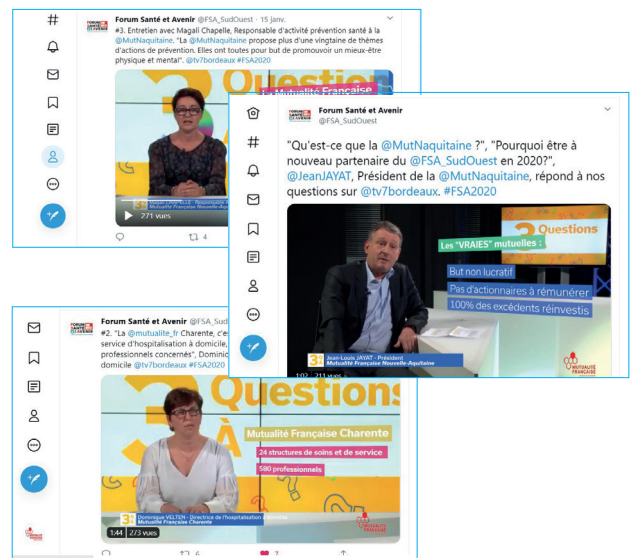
Forum Santé et Avenir @FSA_SudOuest · 15 janv.

#3. Entretien avec Magali Chapelle, Responsable d'activité prévention santé à la @MutNaquitaine. "La @MutNaquitaine propose plus d'une vingtaine de thèmes d'actions de prévention. Elles ont toutes pour but de promouvoir un mieux-être physique et mental". @tv7bordeaux #FSA2020

3 Questions

Magali CHAPELLE - Responsable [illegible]

271 vues

4

Forum Santé et Avenir
@FSA_SudOuest

"Qu'est-ce que la @MutNaquitaine ?", "Pourquoi être à nouveau partenaire du @FSA_SudOuest en 2020?", @JeanJAYAT, Président de la @MutNaquitaine, répond à nos questions sur @tv7bordeaux. #FSA2020

3 Questions

Les "VRAIES" mutuelles :

But non lucratif

Pas d'actionnaires à rémunérer

100% des excédents réinvestis

Jean-Louis JAYAT - Président
Mutualité Française Nouvelle-Aquitaine

1:02 · 211 vues

MUTUALITÉ FRANÇAISE

Forum Santé et Avenir @FSA_SudOuest

#2. "La @mutualite_fr Charente, c'est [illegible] service d'hospitalisation à domicile, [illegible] professionnels concernés", Dominic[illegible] domicile @tv7bordeaux #FSA2020

3 Questions À

Mutualité Française Charente

24 structures de soins et de service

580 professionnels

Dominique VELTEN - Directrice de l'hospitalisation à domicile
Mutualité Française Charente

1:44 · 273 vues

MUTUALITÉ FRANÇAISE

6

7